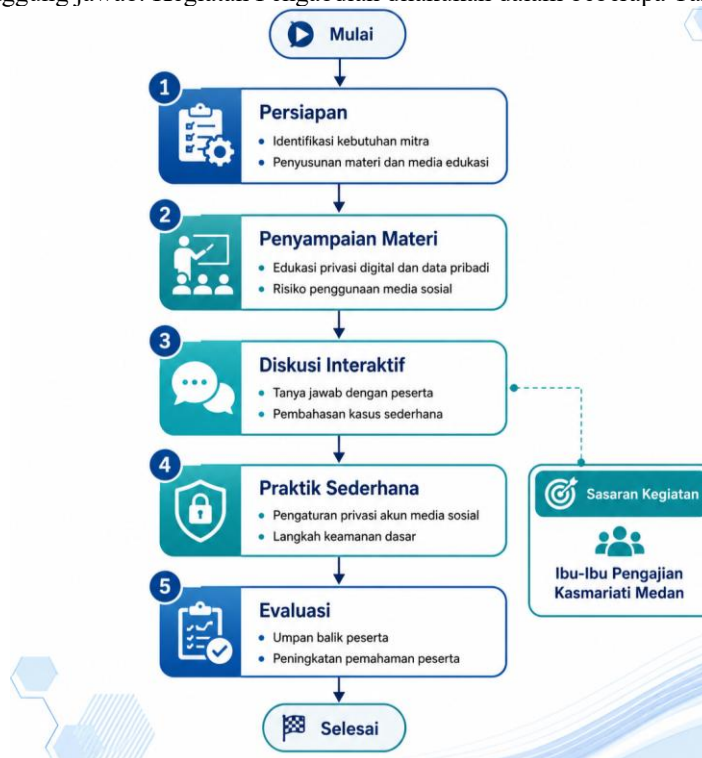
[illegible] jawab. Kegiatan Pengabdian dilakukan dalam beberapa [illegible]

Mulai

1
Persiapan
• Identifikasi kebutuhan mitra
• Penyusunan materi dan media edukasi

2
Penyampaian Materi
• Edukasi privasi digital dan data pribadi
• Risiko penggunaan media sosial

3
Diskusi Interaktif
• Tanya jawab dengan peserta
• Pembahasan kasus sederhana

4
Praktik Sederhana
• Pengaturan privasi akun media sosial
• Langkah keamanan dasar

5
Evaluasi
• Umpan balik peserta
• Peningkatan pemahaman peserta

Selesai

Sasaran Kegiatan
Ibu-Ibu Pengajian Kasmariati Medan